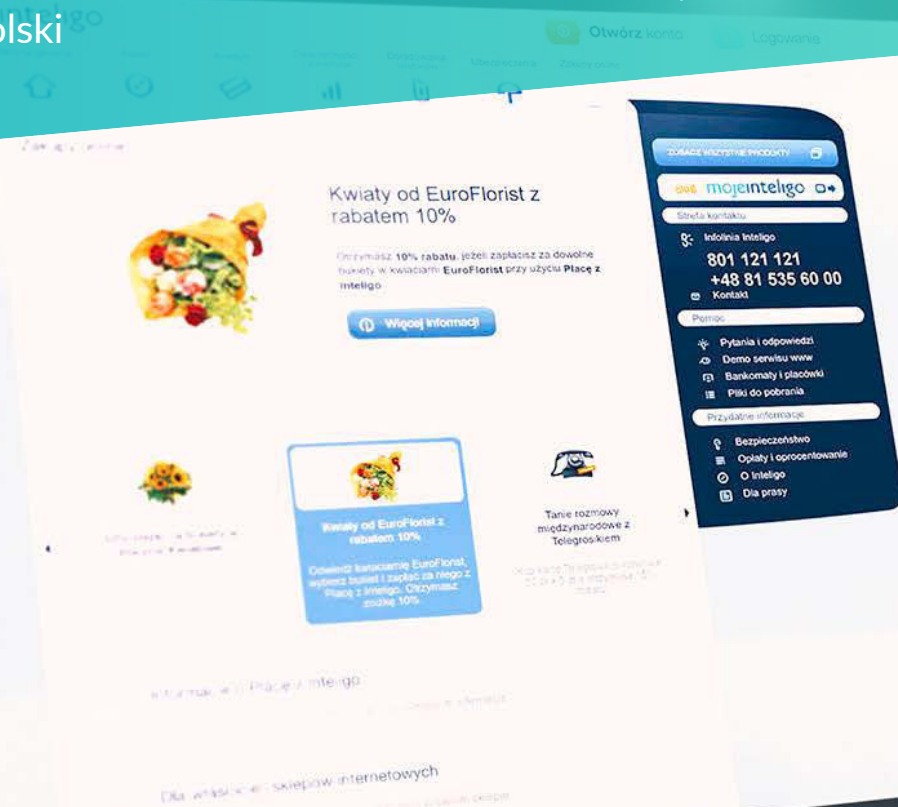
olski

inteligo

Otwórz konto

Logowanie

Kwiaty od EuroFlorist z rabatem 10%

Otrzymasz 10% rabatu, jeżeli zapłacisz za dowolne bukiety w kwiaciarni EuroFlorist przy użyciu Płacę z Inteligo

Więcej informacji

Kwiaty od EuroFlorist z rabatem 10%

Odwiedź kwiaciarnię EuroFlorist, wybierz bukiet i zapłać za niego z Płacę z Inteligo. Otrzymasz zniżkę 10%

Tanie rozmowy międzynarodowe z Telegroszkiem

Informacje o Płacę z Inteligo

Dla właścicieli sklepów internetowych

ZOBACZ WSZYSTKIE PRODUKTY

mojeinteligo

Strefa kontaktu

Infolinia Inteligo

801 121 121

+48 81 535 60 00

Kontakt

Pomoc

Pytania i odpowiedzi

Demo serwisu www

Bankomaty i placówki

Pliki do pobrania

Przydatne informacje

Bezpieczeństwo

Opłaty i oprocentowanie

O Inteligo

Dla prasy